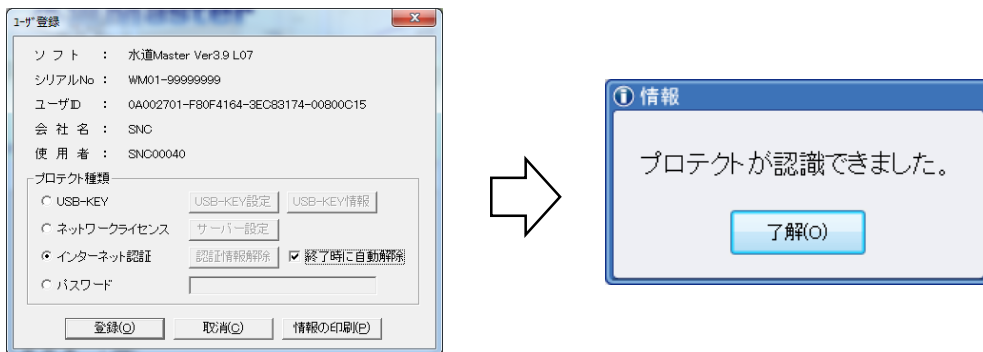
ﾕｰｻﾞ登録

ソフト : 水道Master Ver3.9 L07
シリアルNo : WM01-99999999
ユーザID : 0A002701-F80F4164-3EC83174-00800C15
会社名 : SNC
使用者 : SNC00040

プロテクト種類
USB-KEY
USB-KEY設定
USB-KEY情報
ネットワークライセンス
サーバー設定
インターネット認証
認証情報解除
終了時に自動解除
パスワード

登録(O)
取消(C)
情報の印刷(P)

情報
プロテクトが認識できました。
了解(O)